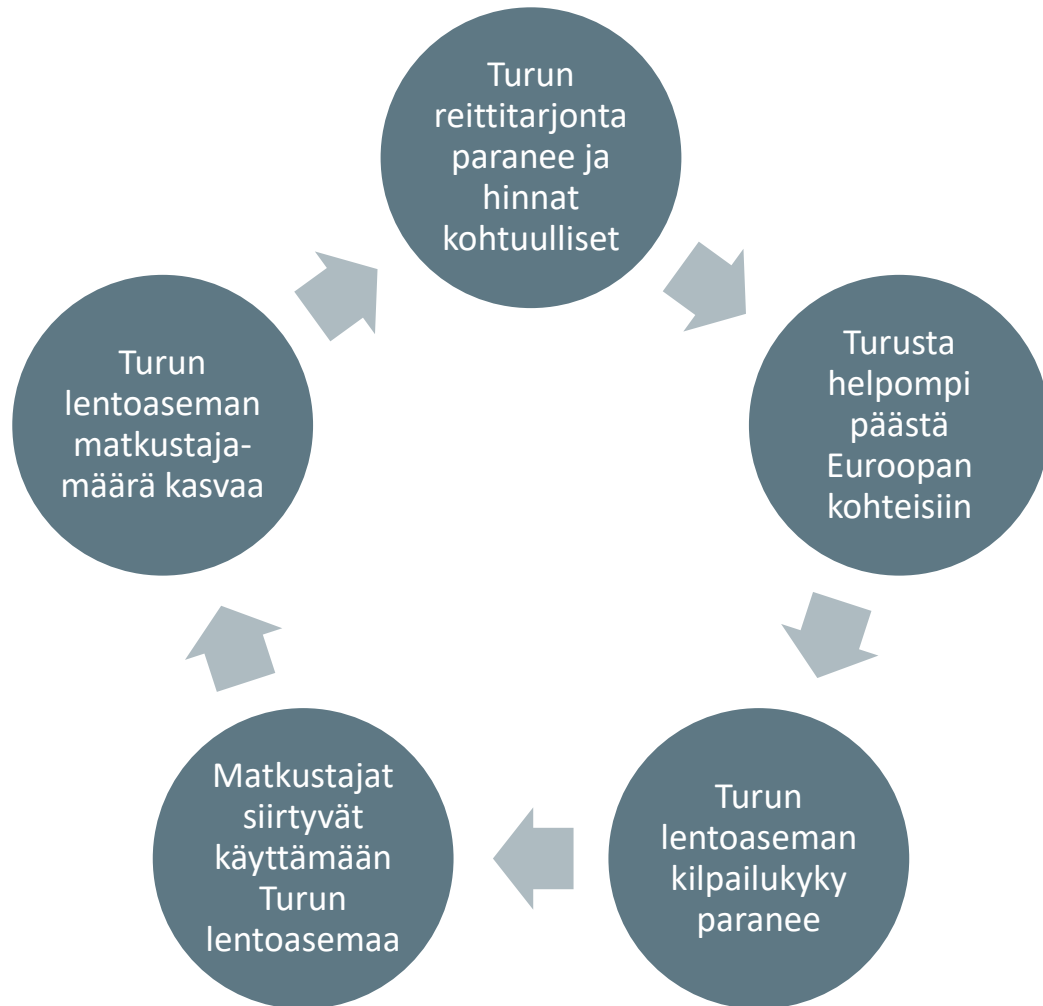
Turun reittitarjonta paranee ja hinnat kohtuulliset

Turusta helpompi päästä Euroopan kohteisiin

Turun lentoaseman kilpailukyky paranee

Matkustajat siirtyvät käyttämään Turun lentoasemaa

Turun lentoaseman matkustaja-määrä kasvaa